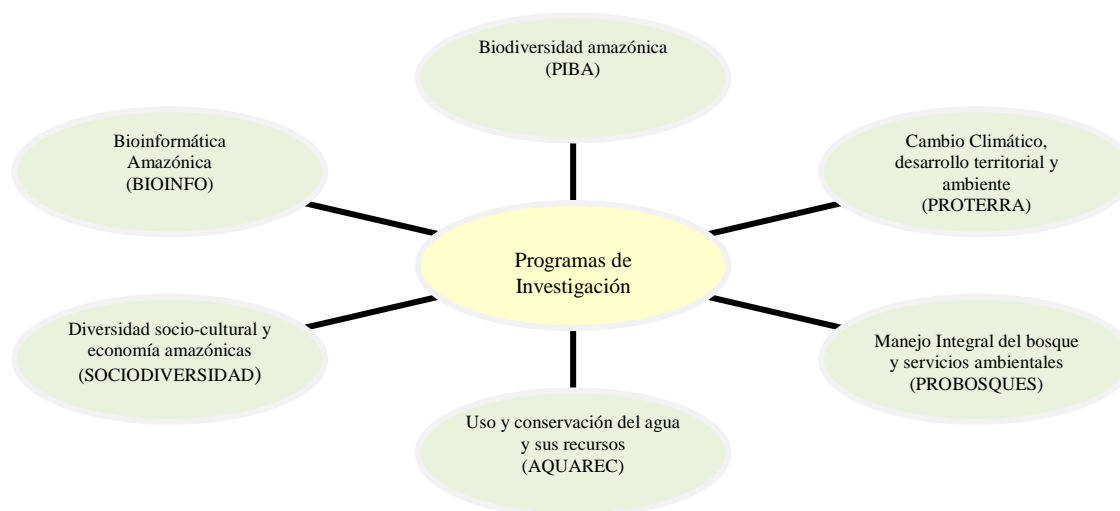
Biodiversidad amazónica
(PIBA)

Bioinformática
Amazónica
(BIOINFO)

Cambio Climático,
desarrollo territorial y
ambiente
(PROTERRA)

Programas de
Investigación

Diversidad socio-cultural y
economía amazónicas
(SOCIODIVERSIDAD)

Manejo Integral del bosque
y servicios ambientales
(PROBOSQUES)

Uso y conservación del agua
y sus recursos
(AQUAREC)